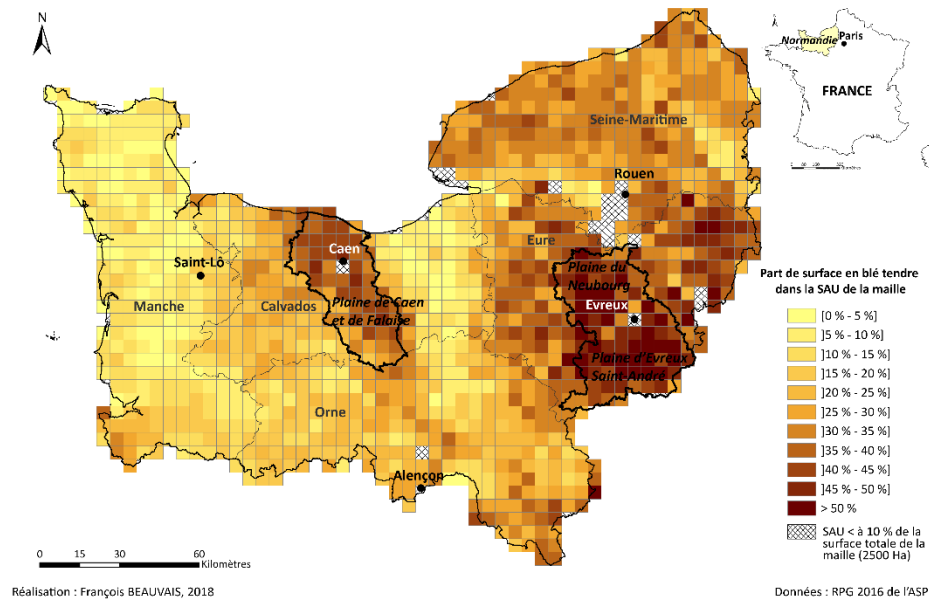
N

Normandie Paris

FRANCE

Seine-Maritime

Rouen

Caen

Eure

Saint-Lô

Plaine du Neubourg

Evreux

Manche

Calvados

Plaine de Caen et de Falaise

Plaine d'Evreux Saint-André

Orne

Alençon

Part de surface en blé tendre dans la SAU de la maille

[0 % - 5 %]

]5 % - 10 %]

]10 % - 15 %]

]15 % - 20 %]

]20 % - 25 %]

]25 % - 30 %]

]30 % - 35 %]

]35 % - 40 %]

]40 % - 45 %]

]45 % - 50 %]

> 50 %

SAU < à 10 % de la surface totale de la maille (2500 Ha)

0 15 30 60 Kilomètres

Réalisation : François BEAUVAIS, 2018

Données : RPG 2016 de l'ASP